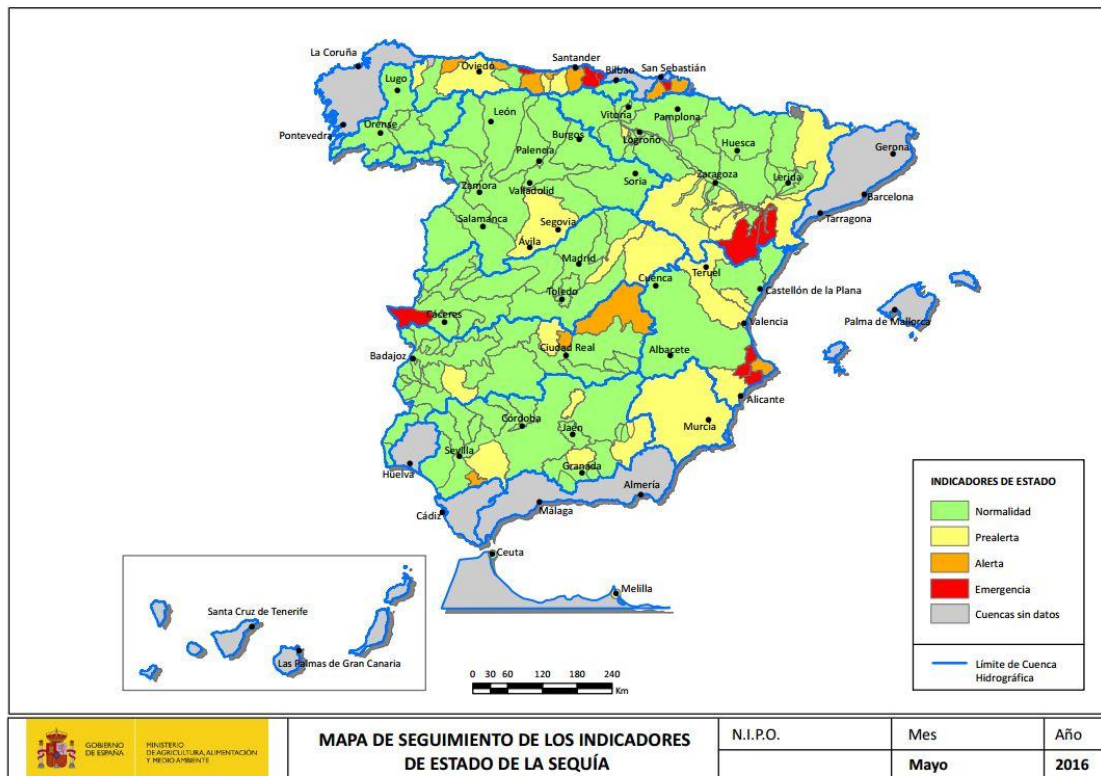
La Coruña
Lugo
Oviedo
Santander
Bilbao
San Sebastián
Pontevedra
Orense
León
Vitoria
Pamplona
Burgos
Huesca
Palencia
Logroño
Gerona
Soria
Lérida
Zamora
Valladolid
Zaragoza
Barcelona
Salamanca
Segovia
Tarragona
Ávila
Madrid
Cuenca
Teruel
Toledo
Castellón de la Plana
Cáceres
Valencia
Palma de Mallorca
Ciudad Real
Badajoz
Albacete
Alicante
Córdoba
Jaén
Murcia
Sevilla
Granada
Huelva
Almería
Cádiz
Málaga
Ceuta
Melilla
Santa Cruz de Tenerife
Las Palmas de Gran Canaria

0 30 60 120 180 240 Km

INDICADORES DE ESTADO
Normalidad
Prealerta
Alerta
Emergencia
Cuencas sin datos
Límite de Cuenca Hidrográfica

GOBIERNO DE ESPAÑA
MINISTERIO DE AGRICULTURA, ALIMENTACIÓN Y MEDIO AMBIENTE

MAPA DE SEGUIMIENTO DE LOS INDICADORES DE ESTADO DE LA SEQUÍA

| N.I.P.O. | Mes | Año |
|---|---|---|
| | Mayo | 2016 |